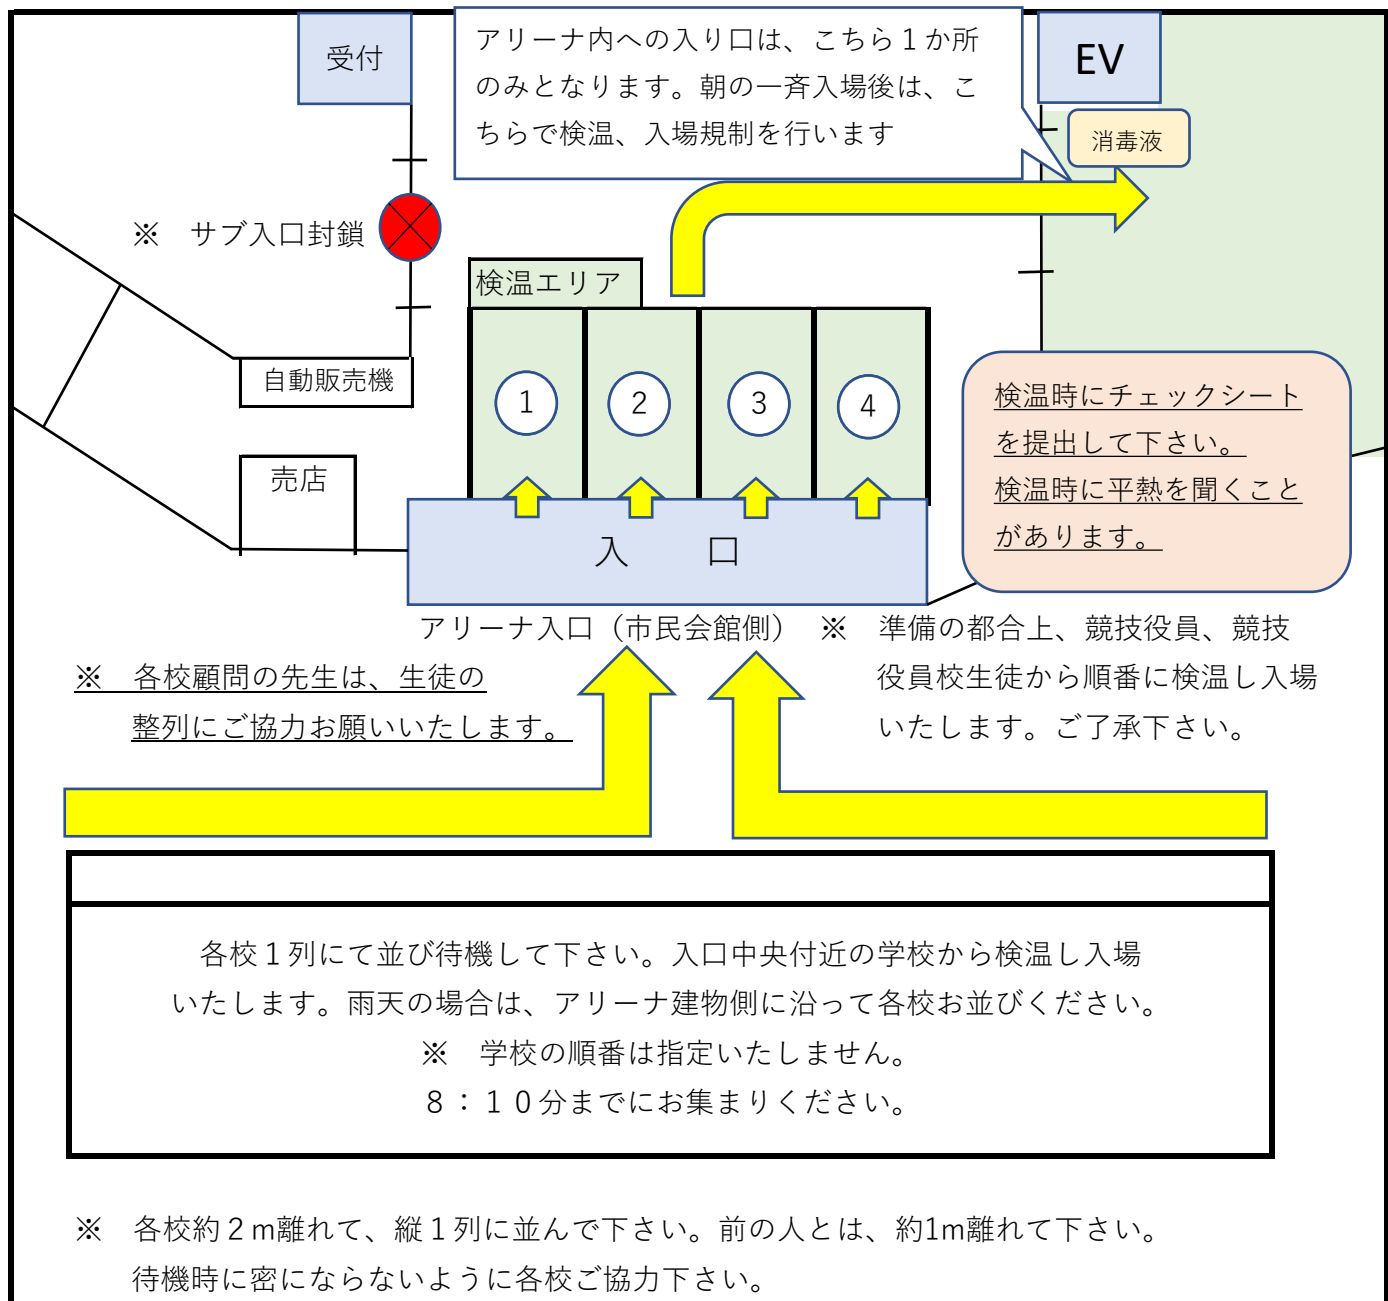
受付

アリーナ内への入り口は、こちら１か所のみとなります。朝の一斉入場後は、こちらで検温、入場規制を行います

EV

消毒液

※　サブ入口封鎖

検温エリア

自動販売機

1

2

3

4

売店

検温時にチェックシートを提出して下さい。
検温時に平熱を聞くことがあります。

入　口

アリーナ入口（市民会館側）

※　各校顧問の先生は、生徒の整列にご協力お願いいたします。

※　準備の都合上、競技役員、競技役員校生徒から順番に検温し入場いたします。ご了承下さい。

各校１列にて並び待機して下さい。入口中央付近の学校から検温し入場いたします。雨天の場合は、アリーナ建物側に沿って各校お並びください。
※　学校の順番は指定いたしません。
８：１０分までにお集まりください。

※　各校約２m離れて、縦１列に並んで下さい。前の人とは、約1m離れて下さい。
待機時に密にならないように各校ご協力下さい。